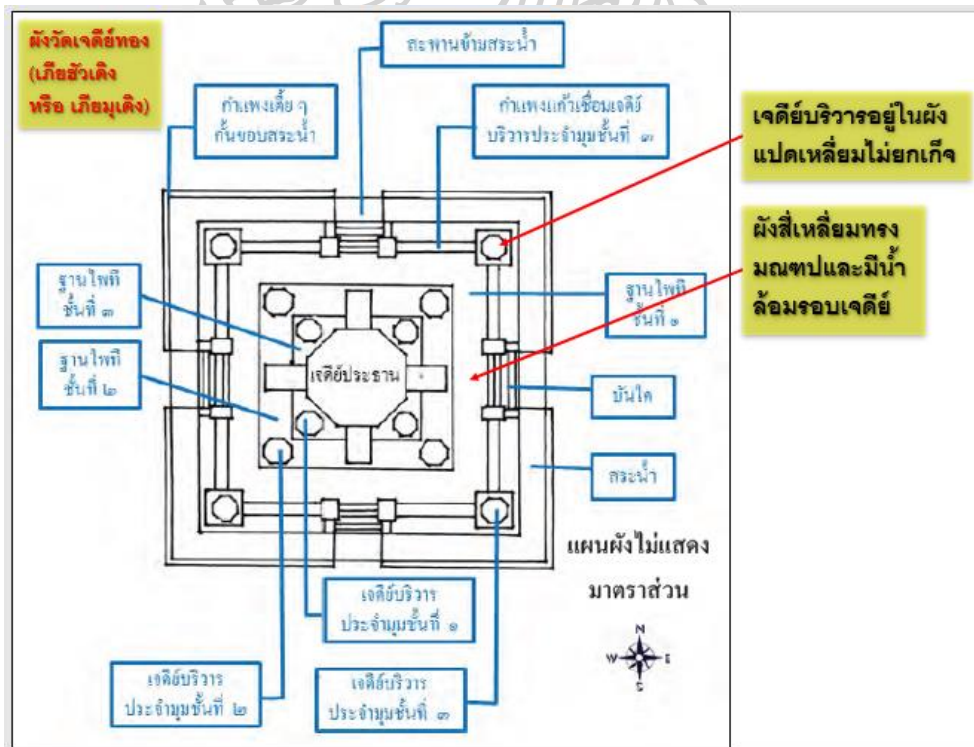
ผังวัดเจดีย์ทอง (เกียซัวเดิง หรือ เกียมุเดิง)

สะพานข้ามสระน้ำ

กำแพงเตี้ย ๆ กั้นขอบสระน้ำ

กำแพงแก้วเชื่อมเจดีย์บริวารประจำมุมชั้นที่ ๓

เจดีย์บริวารอยู่ในผังแปดเหลี่ยมไม่ยกเว้น

ผังสี่เหลี่ยมทรงมณฑปและมีน้ำล้อมรอบเจดีย์

ฐานไพที ชั้นที่ ๓

ฐานไพที ชั้นที่ ๑

ฐานไพที ชั้นที่ ๒

เจดีย์ประธาน

บันได

สระน้ำ

แผนผังไม่แสดงมาตราส่วน

N
W E
S

เจดีย์บริวาร ประจำมุมชั้นที่ ๑

เจดีย์บริวาร ประจำมุมชั้นที่ ๒

เจดีย์บริวาร ประจำมุมชั้นที่ ๓